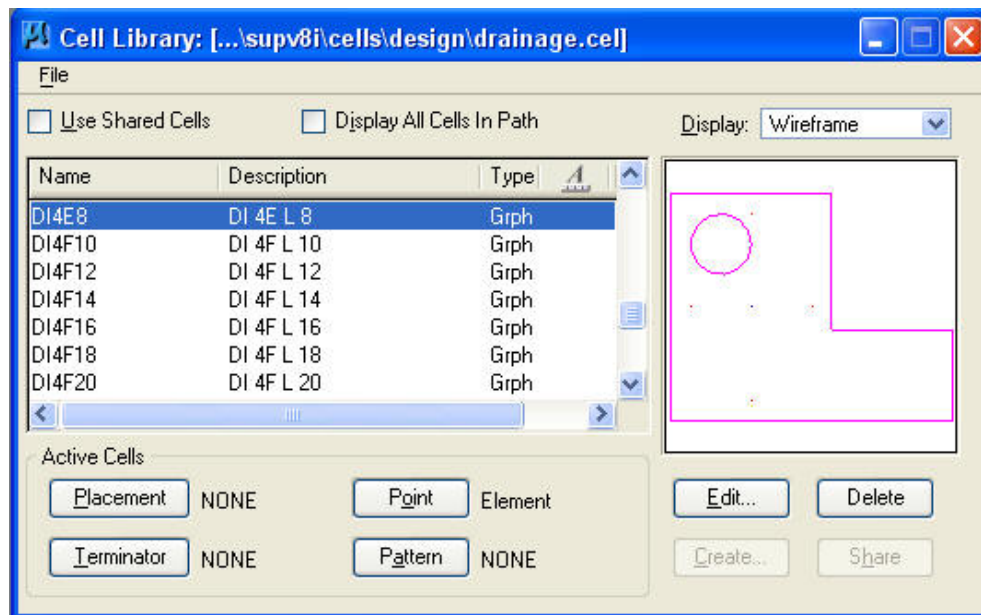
Cell Library: [...\supv8i\cells\design\drainage.cel]

File

Use Shared Cells

Display All Cells In Path

Display: Wireframe

| Name | Description | Type |
|---|---|---|
| DI4E8 | DI 4E L 8 | Grph |
| DI4F10 | DI 4F L 10 | Grph |
| DI4F12 | DI 4F L 12 | Grph |
| DI4F14 | DI 4F L 14 | Grph |
| DI4F16 | DI 4F L 16 | Grph |
| DI4F18 | DI 4F L 18 | Grph |
| DI4F20 | DI 4F L 20 | Grph |

Active Cells

Placement NONE

Point Element

Terminator NONE

Pattern NONE

Edit...

Delete

Create...

Share